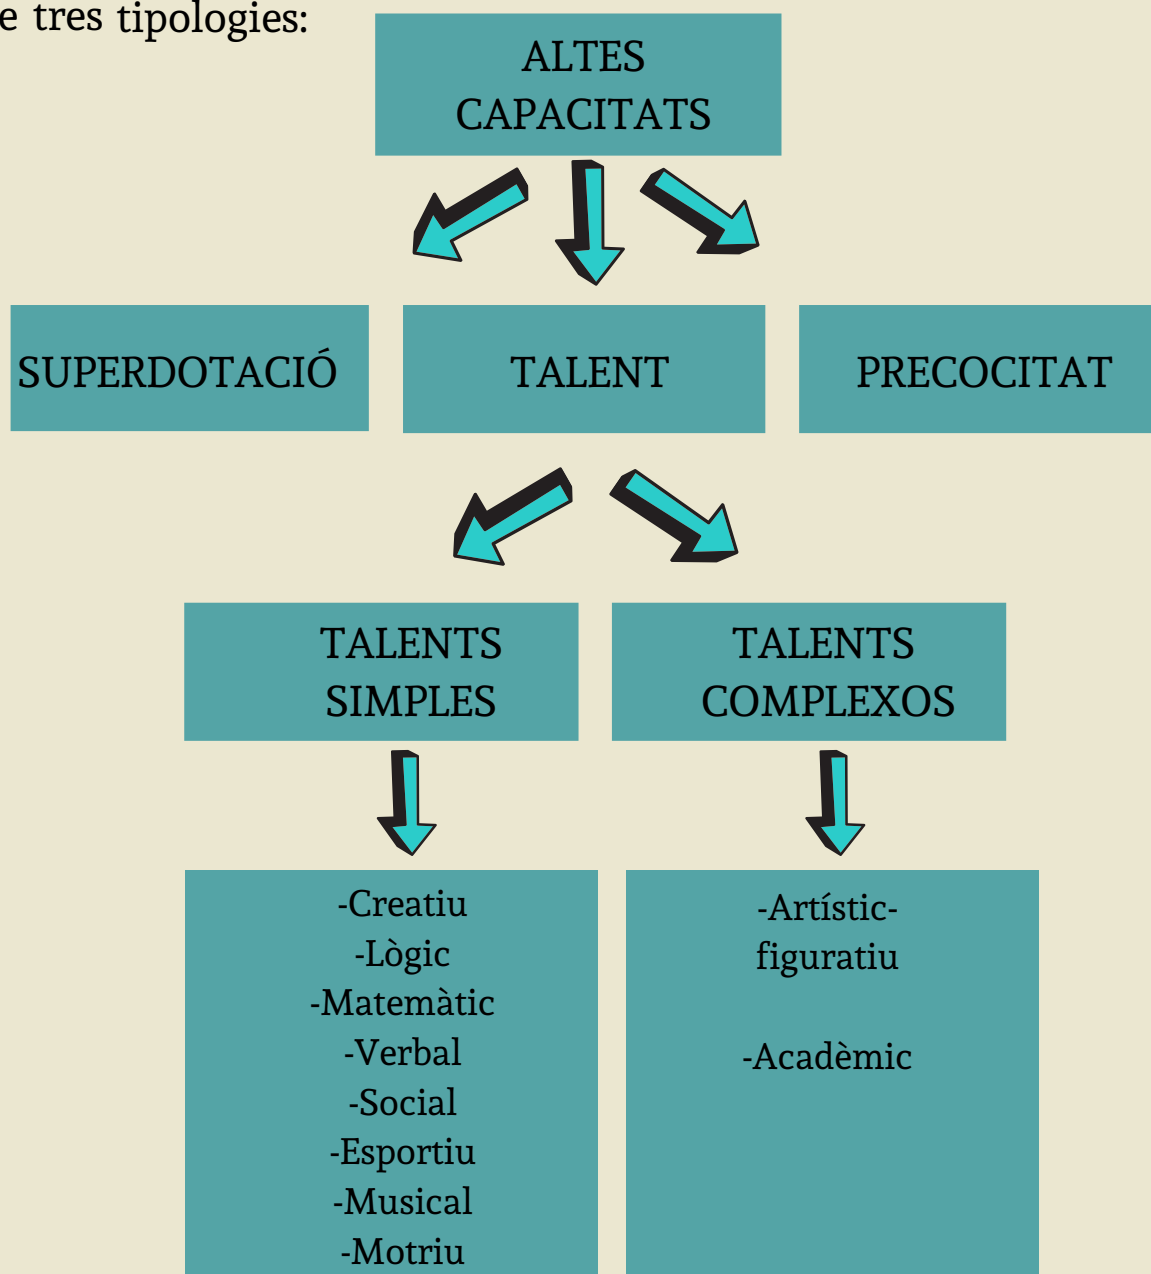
e tres tipologies:

ALTES CAPACITATS

SUPERDOTACIÓ

TALENT

PRECOCITAT

TALENTS SIMPLES

TALENTS COMPLEXOS

-Creatiu
-Lògic
-Matemàtic
-Verbal
-Social
-Esportiu
-Musical
-Motriu

-Artístic-figuratiu

-Acadèmic